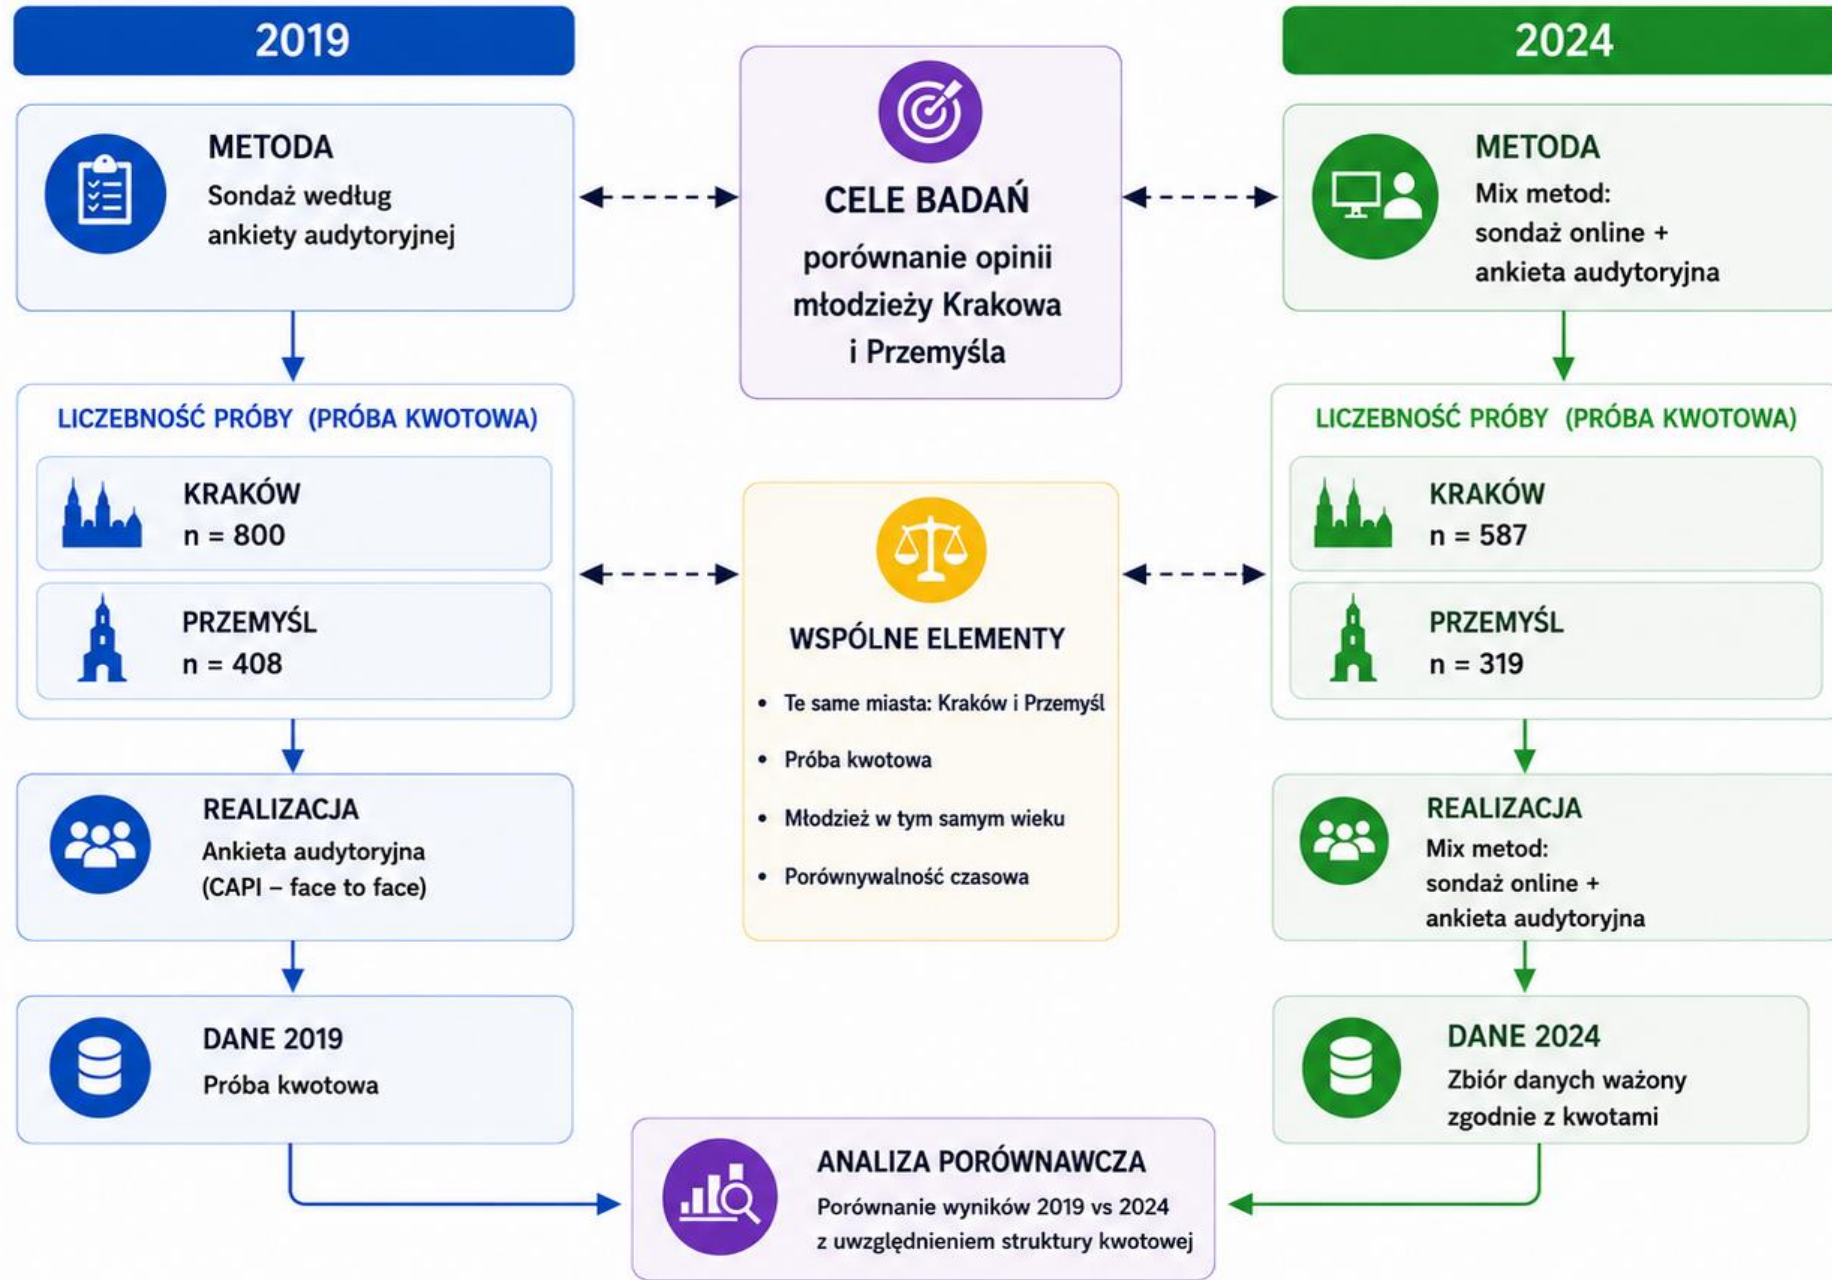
2019

METODA
Sondaż według ankiety audytoryjnej

LICZEBNOŚĆ PRÓBY (PRÓBA KWOTOWA)

KRAKÓW
n = 800

PRZEMYŚL
n = 408

REALIZACJA
Ankieta audytoryjna (CAPI – face to face)

DANE 2019
Próba kwotowa

CELE BADAŃ
porównanie opinii młodzieży Krakowa i Przemyśla

WSPÓLNE ELEMENTY
• Te same miasta: Kraków i Przemyśl
• Próba kwotowa
• Młodzież w tym samym wieku
• Porównywalność czasowa

2024

METODA
Mix metod: sondaż online + ankieta audytoryjna

LICZEBNOŚĆ PRÓBY (PRÓBA KWOTOWA)

KRAKÓW
n = 587

PRZEMYŚL
n = 319

REALIZACJA
Mix metod: sondaż online + ankieta audytoryjna

DANE 2024
Zbiór danych ważony zgodnie z kwotami

ANALIZA PORÓWNAWCZA
Porównanie wyników 2019 vs 2024 z uwzględnieniem struktury kwotowej